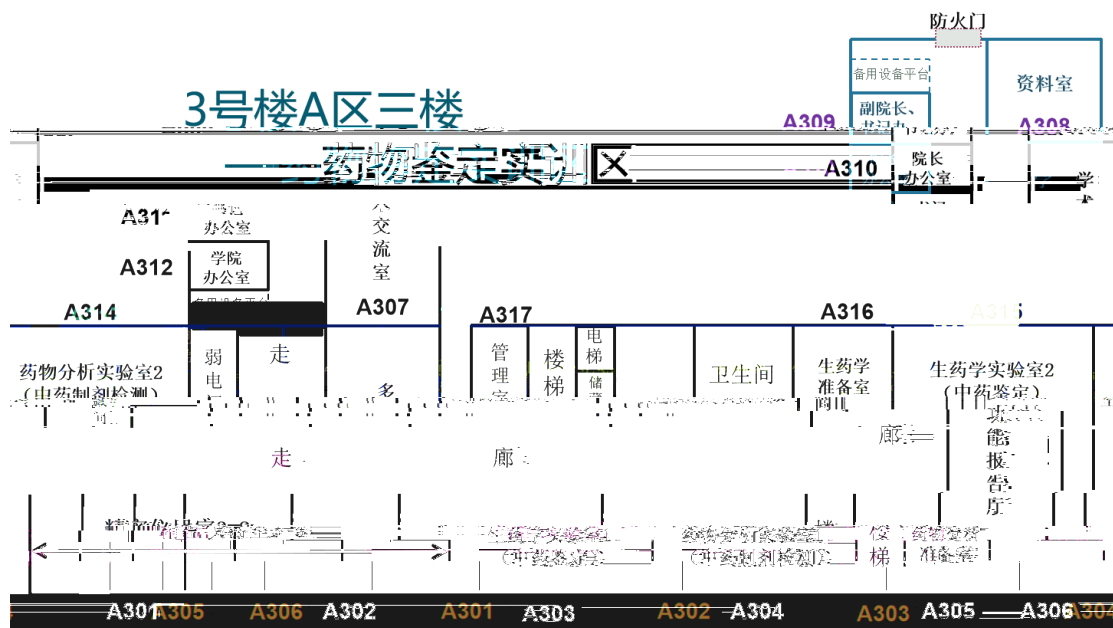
防火门

备用设备平台

资料室

3号楼A区三楼

A309

副院长、

A308

——药物鉴定实训区

A310

院长办公室

A311

办公室

交流室

A312

学院办公室

A314

A307

A317

A316

A315

药物分析实验室2（中药制剂检测）

弱电

走

管理室

楼梯

电梯

储

卫生间

生药学准备室

生药学实验室2（中药鉴定）

走

廊

楼梯

A301

A305

A306

A302

A301

A303

A302

A304

A303

A305

A306